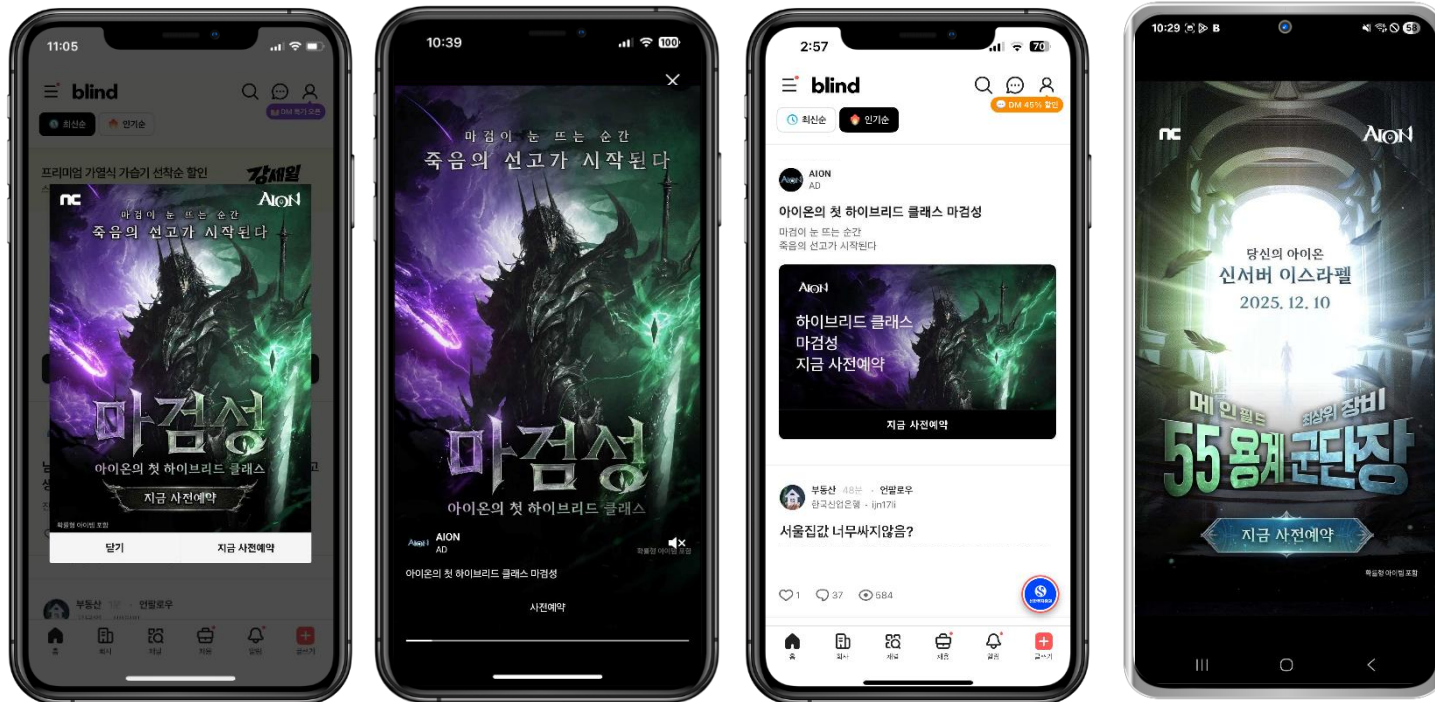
11:05
blind
최신순 인기순
프리미엄 가열식 가습기 선착순 할인
nc AION
마검이 눈 뜨는 순간
죽음의 선고가 시작된다
마검성
아이온의 첫 하이브리드 클래스
지금 사전예약
확률형 아이템 포함
닫기 지금 사전예약
부동산 언팔로우

10:39
마검이 눈 뜨는 순간
죽음의 선고가 시작된다
마검성
아이온의 첫 하이브리드 클래스
AION
AD
확률형 아이템 포함
아이온의 첫 하이브리드 클래스 마검성
사전예약

2:57
blind
DM 45% 할인
최신순 인기순
AION
AD
아이온의 첫 하이브리드 클래스 마검성
마검이 눈 뜨는 순간
죽음의 선고가 시작된다
AION
하이브리드 클래스
마검성
지금 사전예약
지금 사전예약
부동산 48분 · 언팔로우
한국산업은행 · ijn17ii
서울집값 너무싸지않음?
1 37 584

10:29
nc AION
당신의 아이온
신서버 이스라펠
2025. 12. 10
메인 필드 최상위 장비
55 용계 군단장
지금 사전예약
확률형 아이템 포함